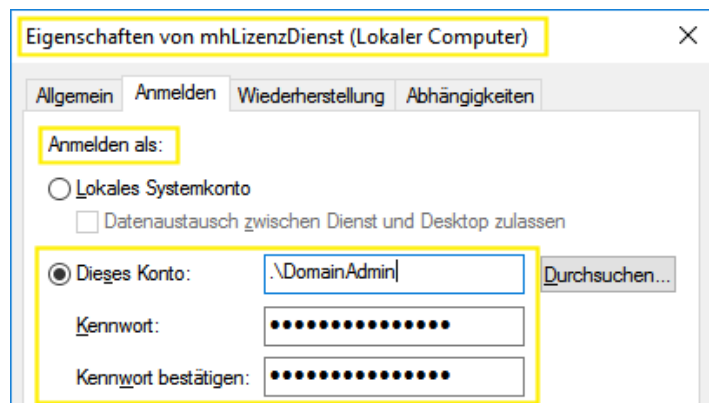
Eigenschaften von mhLizenzDienst (Lokaler Computer)

×

Allgemein | Anmelden | Wiederherstellung | Abhängigkeiten

Anmelden als:

Lokales Systemkonto

Datenaustausch zwischen Dienst und Desktop zulassen

Dieses Konto: .\DomainAdmin

Durchsuchen...

Kennwort: •••••••••••••••

Kennwort bestätigen: •••••••••••••••